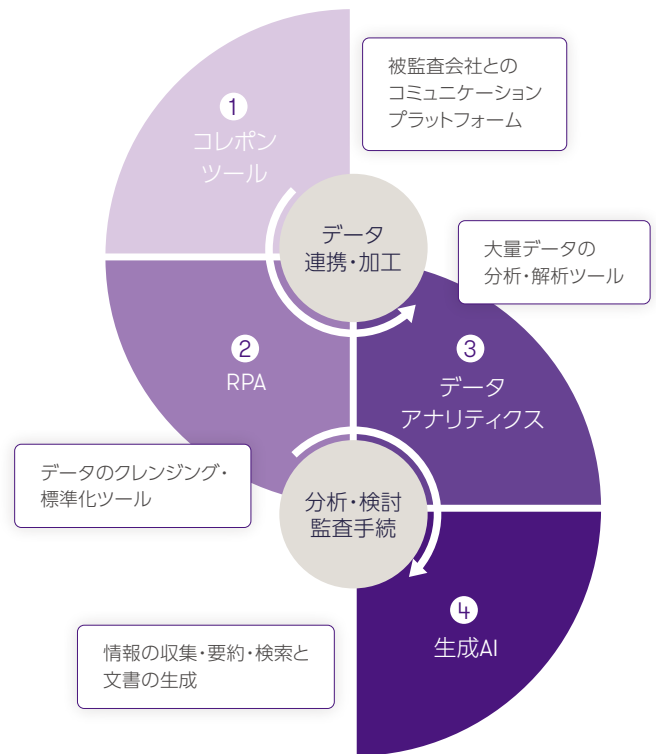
1
コレポン
ツール

被監査会社との
コミュニケーション
プラットフォーム

データ
連携・加工

大量データの
分析・解析ツール

2
RPA

3
データ
アナリティクス

データのクレンジング・
標準化ツール

分析・検討
監査手続

4
生成AI

情報の収集・要約・検索と
文書の生成